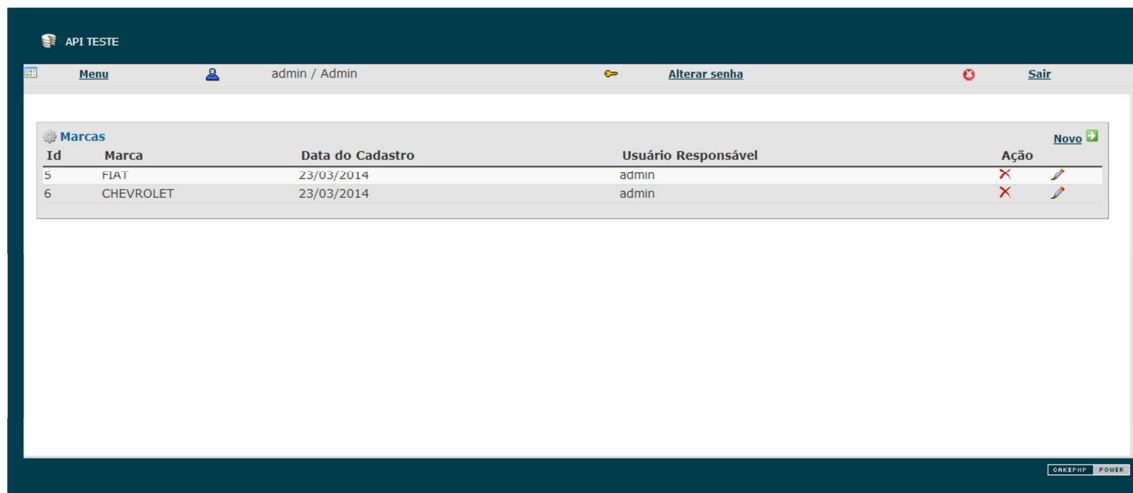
API TESTE

Menu admin / Admin Alterar senha Sair

Marcas

Novo

| Id | Marca | Data do Cadastro | Usuário Responsável | Ação |
|---|---|---|---|---|
| 5 | FIAT | 23/03/2014 | admin | |
| 6 | CHEVROLET | 23/03/2014 | admin | |

CAKEPHP POWER